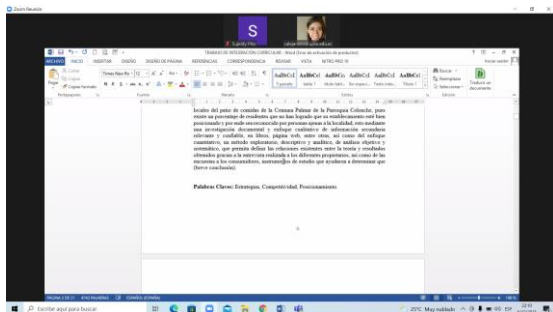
Zoom Reunión

S

TRABAJO DE INTEGRACION CURRICULAR - Word (Error de activación de productos)

ARCHIVO INICIO INSERTAR DISEÑO DISEÑO DE PÁGINA REFERENCIAS CORRESPONDENCIA REVISAR VISTA NITRO PRO 10

Pegar Portapapeles Fuente Párrafo Estilos Edición

AaBbCcI AaBbCcI AaBbCc AaBbCcI AaBbCcI AaBbCc

¶ Normal ¶ Sin espa... Título 1 Título 2 Título Subtítulo

Buscar Reemplazar Seleccionar

localiza del patio de comidas de la Comuna Palmar de la Parroquia Colonche, pues existe un porcentaje de residentes que no han logrado que su establecimiento esté bien posicionado y por ende reconocido por personas ajenas a la localidad, esto mediante una investigación documental y enfoque cualitativo de información secundaria relevante y confiable, en libros, página web, entre otros, así como del enfoque cuantitativo, un método exploratorio, descriptivo y analítico, de análisis objetivo y sistemático, que permita definir las relaciones existentes entre la teoría y resultados obtenidos gracias a la entrevista realizada a los diferentes propietarios, así como de las encuestas a los consumidores, instrumentos de estudio que ayudaron a determinar que (breve conclusión).

Palabras Claves: Estrategias, Competitividad, Posicionamiento.

PÁGINA 2 DE 21 4743 PALABRAS ESPAÑOL (ESPAÑA)

Escribir aquí para buscar

25°C Mayormente nublado